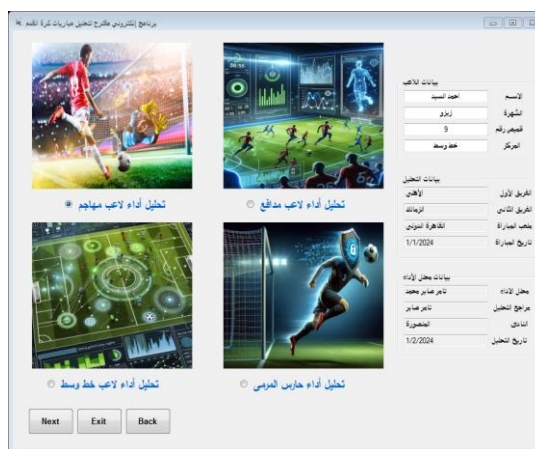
برنامج إلكتروني مقترح لتحليل مباريات كرة القدم

بيانات اللاعب

| الاسم | احمد السيد |
|---|---|
| الشهرة | زيزو |
| قميص رقم | 9 |
| المركز | خط وسط |

بيانات التحليل

| الفريق الأول | الأهلي |
|---|---|
| الفريق الثاني | الزمالك |
| ملعب المباراة | القاهرة الدولي |
| تاريخ المباراة | 1/1/2024 |

بيانات محلل الأداء

| محلل الأداء | تامر صابر محمد |
|---|---|
| مراجع التحليل | تامر صابر |
| النادي | المنصورة |
| تاريخ التحليل | 1/2/2024 |

تحليل أداء لاعب مهاجم

تحليل أداء لاعب مدافع

تحليل أداء لاعب خط وسط

تحليل أداء حارس المرمى

Next Exit Back